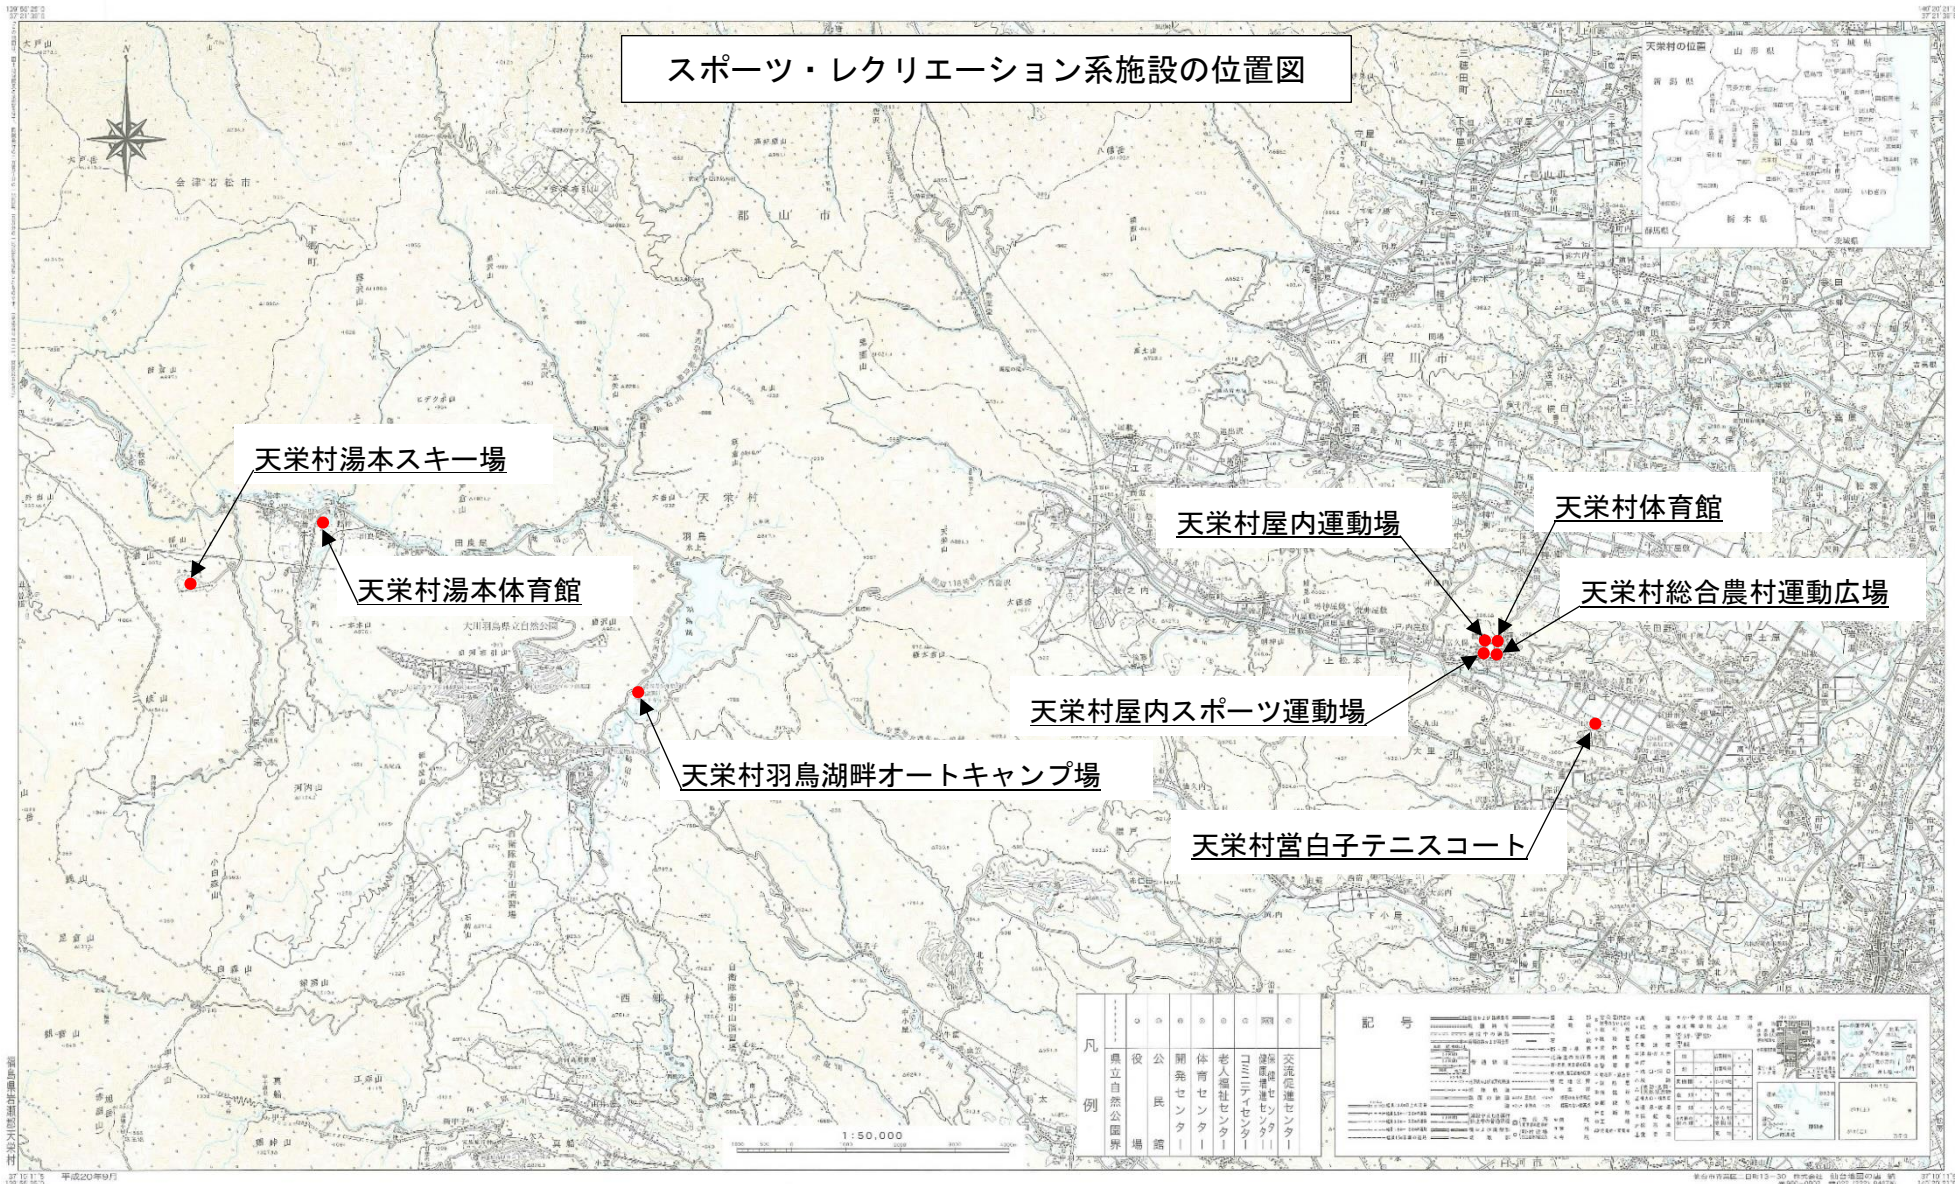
スポーツ・レクリエーション系施設の位置図

天栄村湯本スキー場

天栄村湯本体育館

天栄村屋内運動場

天栄村体育館

天栄村総合農村運動広場

天栄村屋内スポーツ運動場

天栄村羽鳥湖畔オートキャンプ場

天栄村営白子テニスコート

会津若松市

郡山市

須賀川市

天栄村

天栄村の位置

凡例

県立自然公園界

役場

公民館

開発センター

体育センター

老人福祉センター

コミュニティセンター

健康福祉センター

交流促進センター

記号

1:50,000

平成20年9月